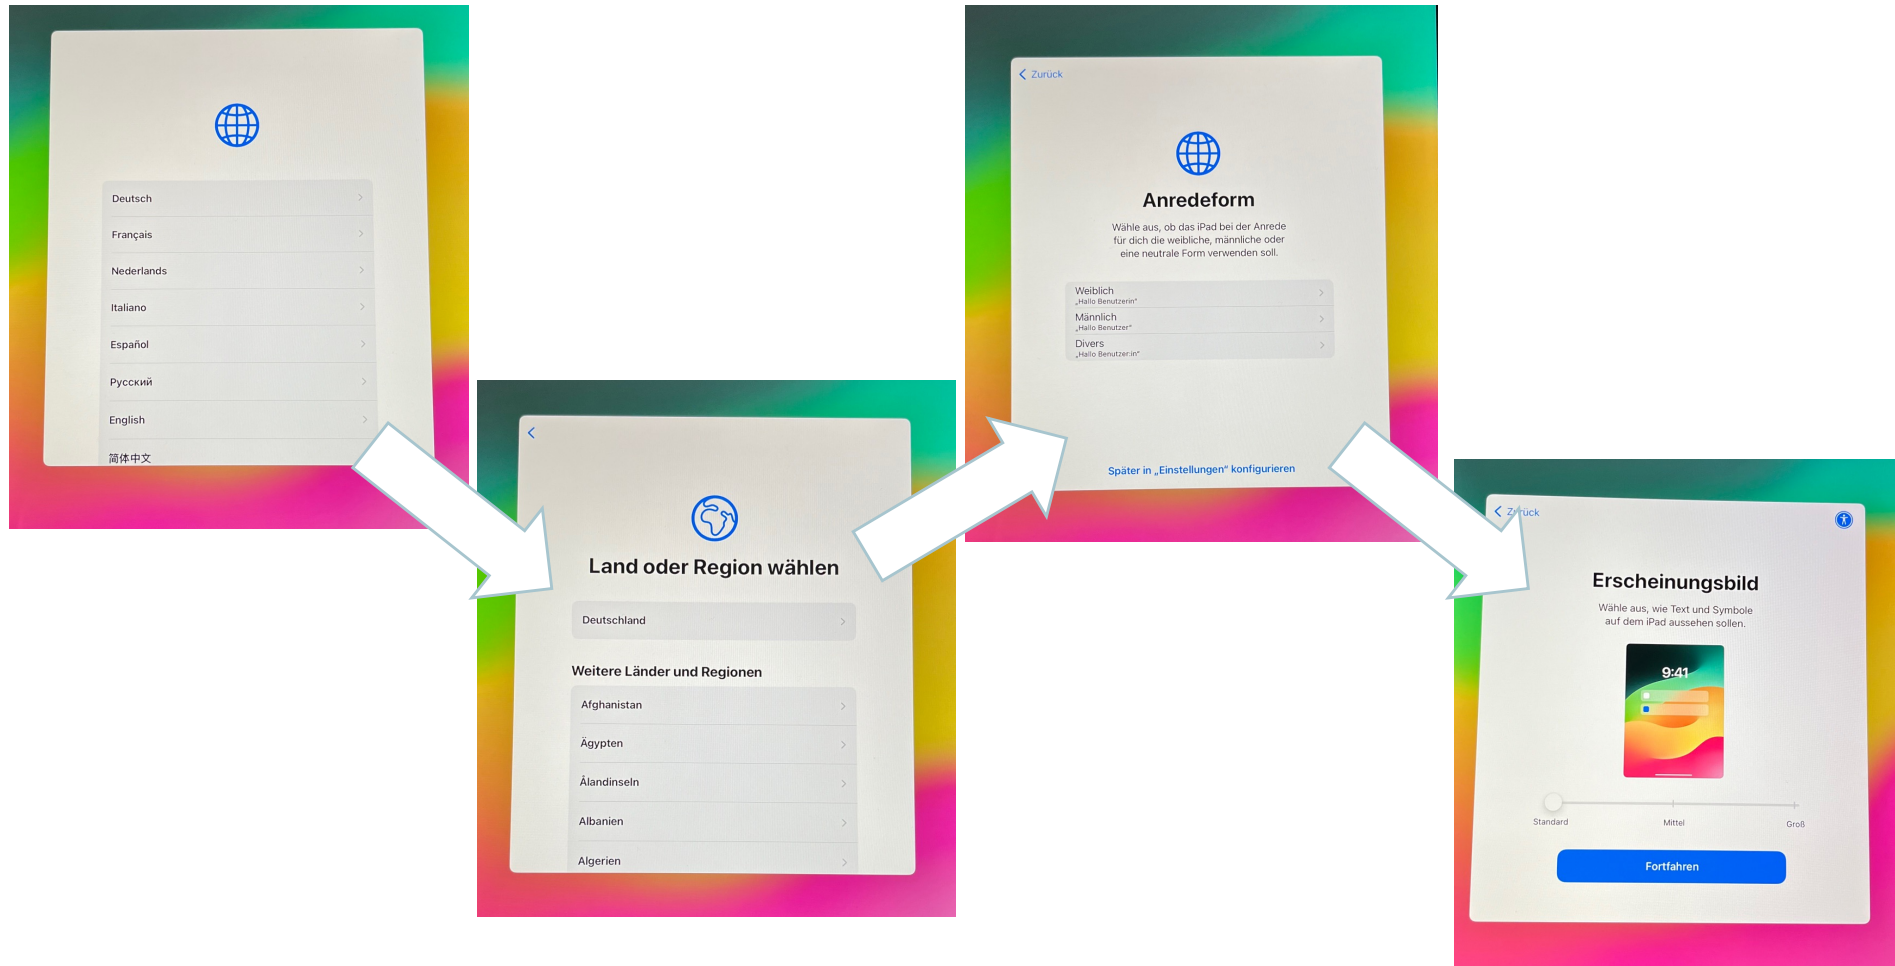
Deutsch

Français

Nederlands

Italiano

Español

Русский

English

简体中文

Land oder Region wählen

Deutschland

Weitere Länder und Regionen

Afghanistan

Ägypten

Ålandinseln

Albanien

Algerien

Zurück

Anredeform

Wähle aus, ob das iPad bei der Anrede für dich die weibliche, männliche oder eine neutrale Form verwenden soll.

Weiblich
„Hallo Benutzerin"

Männlich
„Hallo Benutzer"

Divers
„Hallo Benutzer:in"

Später in „Einstellungen" konfigurieren

Z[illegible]ück

Erscheinungsbild

Wähle aus, wie Text und Symbole auf dem iPad aussehen sollen.

9:41

Standard

Mittel

Groß

Fortfahren